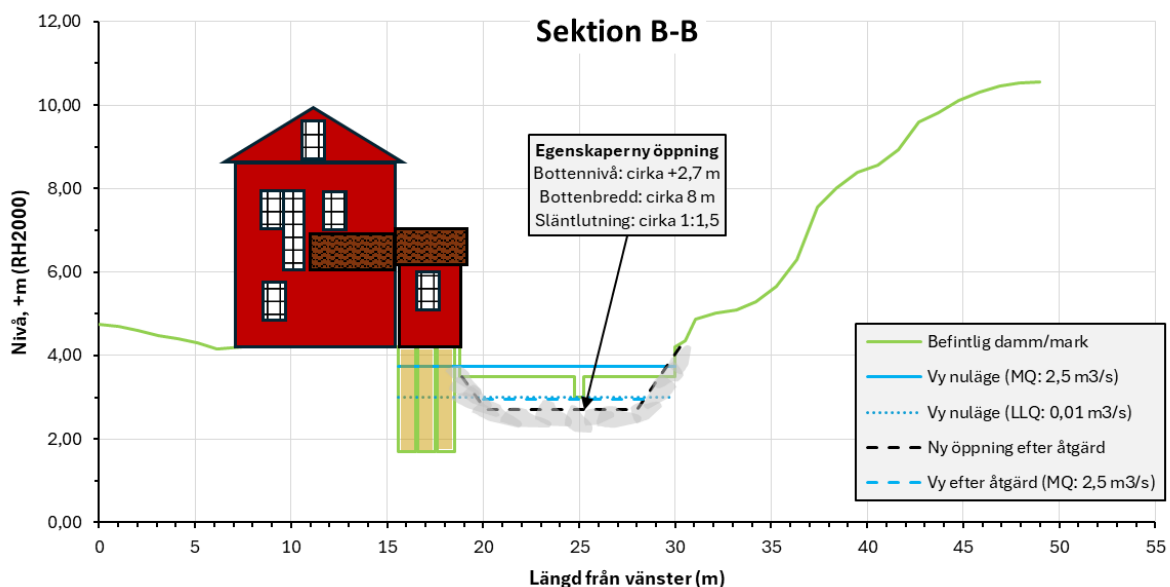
Sektion B-B

12,00
10,00
8,00
6,00
4,00
2,00
0,00

Nivå, +m (RH2000)

Egenskaper ny öppning
Bottennivå: cirka +2,7 m
Bottenbredd: cirka 8 m
Släntlutning: cirka 1:1,5

Befintlig damm/mark
Vy nuläge (MQ: 2,5 m3/s)
Vy nuläge (LLQ: 0,01 m3/s)
Ny öppning efter åtgärd
Vy efter åtgärd (MQ: 2,5 m3/s)

0 5 10 15 20 25 30 35 40 45 50 55

Längd från vänster (m)